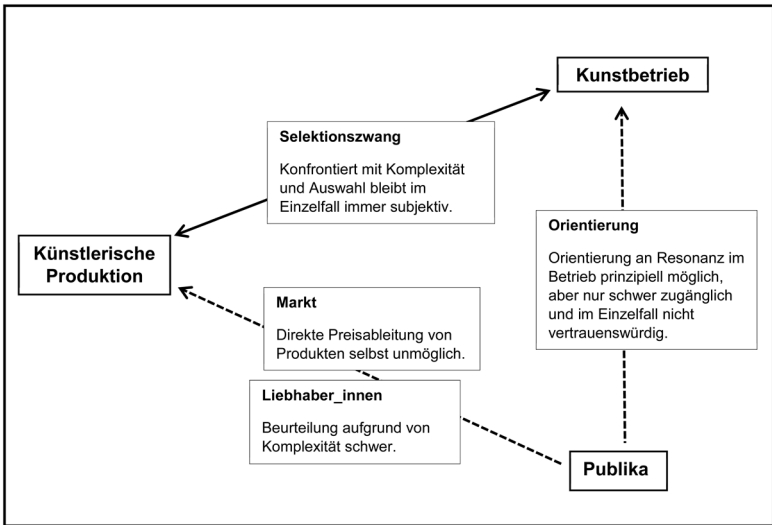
Kunstbetrieb

Selektionszwang

Konfrontiert mit Komplexität und Auswahl bleibt im Einzelfall immer subjektiv.

Künstlerische Produktion

Orientierung

Orientierung an Resonanz im Betrieb prinzipiell möglich, aber nur schwer zugänglich und im Einzelfall nicht vertrauenswürdig.

Markt

Direkte Preisableitung von Produkten selbst unmöglich.

Liebhaber_innen

Beurteilung aufgrund von Komplexität schwer.

Publika